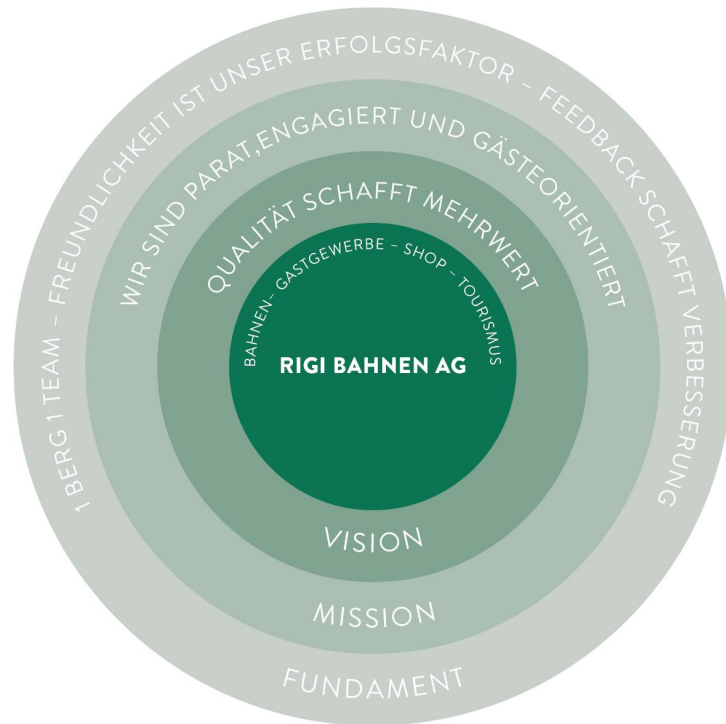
1 BERG 1 TEAM – FREUNDLICHKEIT IST UNSER ERFOLGSFAKTOR – FEEDBACK SCHAFFT VERBESSERUNG

WIR SIND PARAT,ENGAGIERT UND GÄSTEORIENTIERT

QUALITÄT SCHAFFT MEHRWERT

BAHNEN – GASTGEWERBE – SHOP – TOURISMUS

RIGI BAHNEN AG

VISION

MISSION

FUNDAMENT